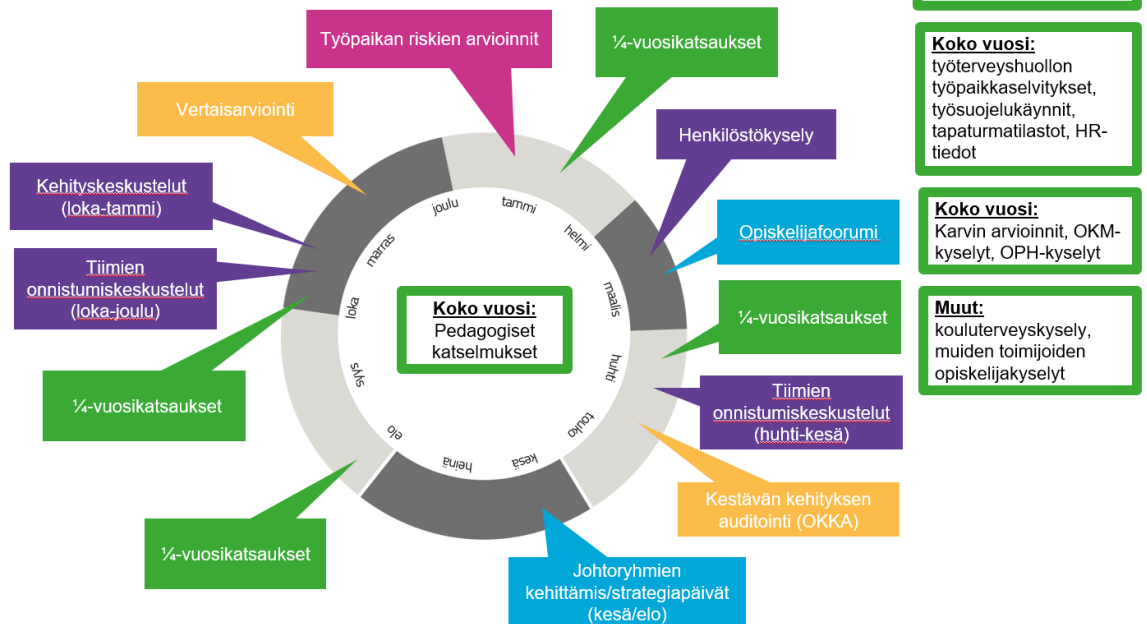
Työpaikan riskien arvioinnit

¼-vuosikatsaukset

Vertaisarviointi

Henkilöstökysely

Kehityskeskustelut (loka-tammi)

Opiskelijafoorumi

Tiimien onnistumiskeskustelut (loka-joulu)

¼-vuosikatsaukset

¼-vuosikatsaukset

Tiimien onnistumiskeskustelut (huhti-kesä)

Kestävän kehityksen auditointi (OKKA)

¼-vuosikatsaukset

Johtoryhmien kehittämis/strategiapäivät (kesä/elo)

tammi

helmi

maalis

huhti

touko

kesä

heinä

elo

syys

loka

marras

joulu

Koko vuosi:
Pedagogiset katselmukset

Koko vuosi:
työterveyshuollon työpaikkaselvitykset, työsuojelukäynnit, tapaturmatilastot, HR-tiedot

Koko vuosi:
Karvin arvioinnit, OKM-kyselyt, OPH-kyselyt

Muut:
kouluterveyskysely, muiden toimijoiden opiskelijakyselyt